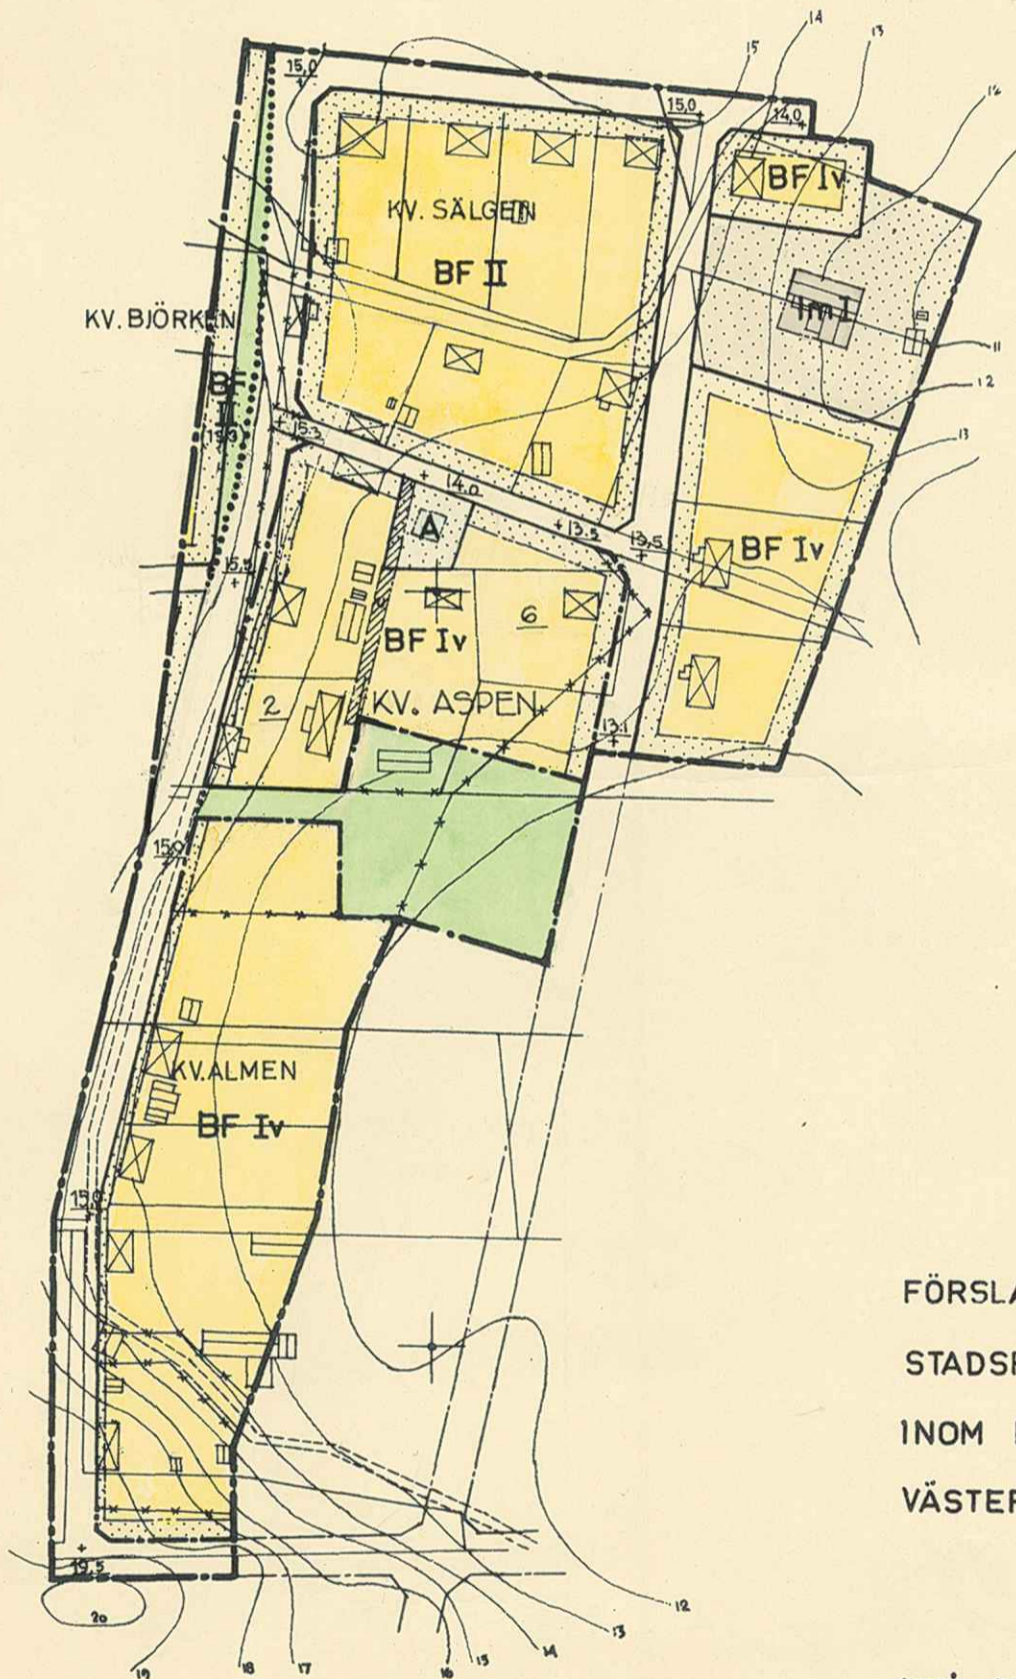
14
13
15
12
15,0
15,0
14,0
BF Iv
KV. SÄLGEN
BF II
Im I
11
12
KV. BJÖRKEN
BF
II
(15,3)
15,3
13
14,0
A
13,5
13,5
15,5
BF Iv
BF Iv
6
2
KV. ASPEN
13,1
15,0
KV. ALMEN
BF Iv
15,0
19,5
20
12
13
14
15
16
17
18
19
FÖRSLA
STADSI
INOM
VÄSTEF